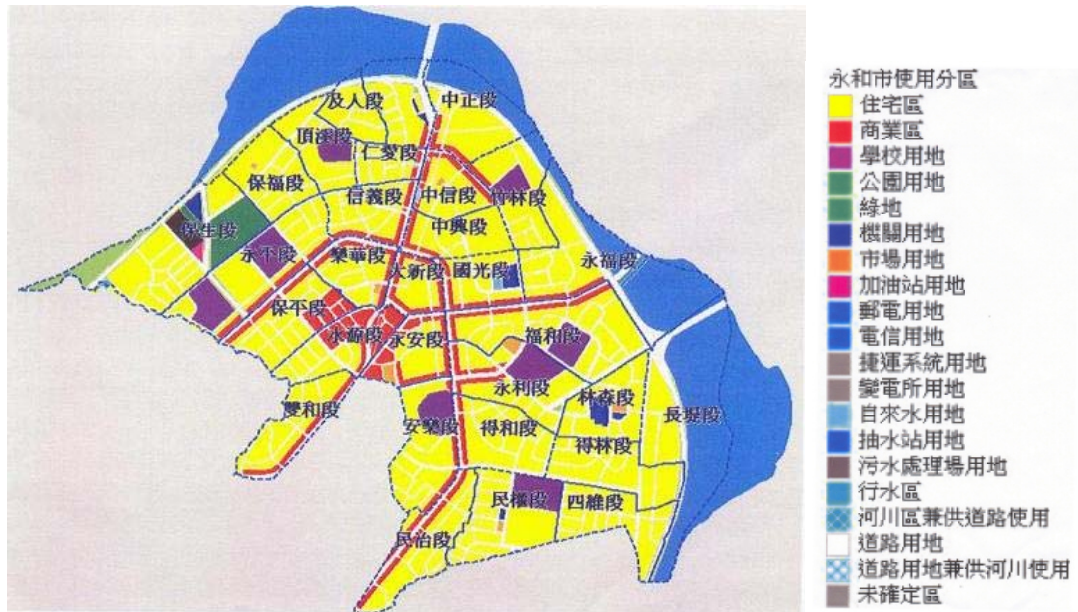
及人段
中正段
頂溪段
仁愛段
保福段
信義段
中信段
竹林段
保生段
中興段
永平段
榮華段
大新段
國光段
永福段
保平段
水新段
永安段
福和段
永利段
林森段
雙和段
安樂段
得和段
得林段
長堤段
民權段
四維段
民治段

永和市使用分區
住宅區
商業區
學校用地
公園用地
綠地
機關用地
市場用地
加油站用地
郵電用地
電信用地
捷運系統用地
變電所用地
自來水用地
抽水站用地
污水處理場用地
行水區
河川區兼供道路使用
道路用地
道路用地兼供河川使用
未確定區